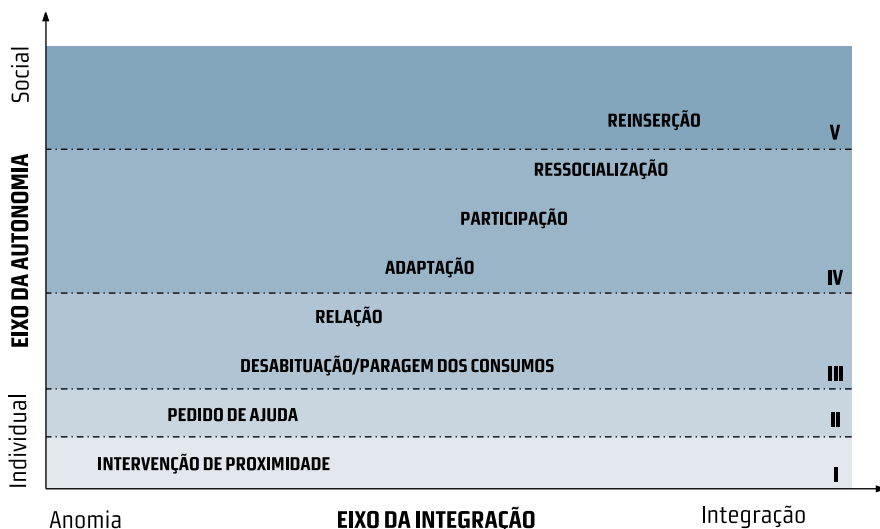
Social

EIXO DA AUTONOMIA

Individual

REINSERÇÃO

V

RESSOCIALIZAÇÃO

PARTICIPAÇÃO

ADAPTAÇÃO

IV

RELAÇÃO

DESABITUAÇÃO/PARAGEM DOS CONSUMOS

III

PEDIDO DE AJUDA

II

INTERVENÇÃO DE PROXIMIDADE

I

Anomia

EIXO DA INTEGRAÇÃO

Integração